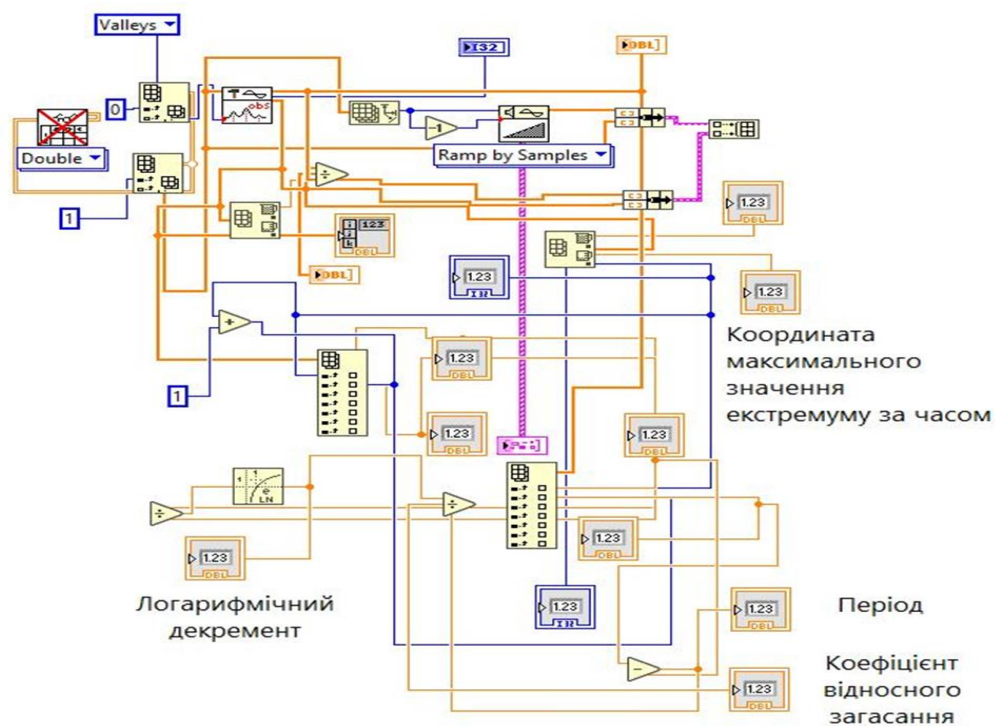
Valleys

0

Double

1

I32

DBL

Ramp by Samples

123

DBL

1.23

I32

1.23

DBL

Координата максимального значення екстремуму за часом

1

1.23

DBL

1.23

DBL

1.23

DBL

1.23

DBL

1.23

DBL

1.23

I32

Логарифмічний декремент

Період

1.23

DBL

Коефіцієнт відносного загасання

1.23

DBL